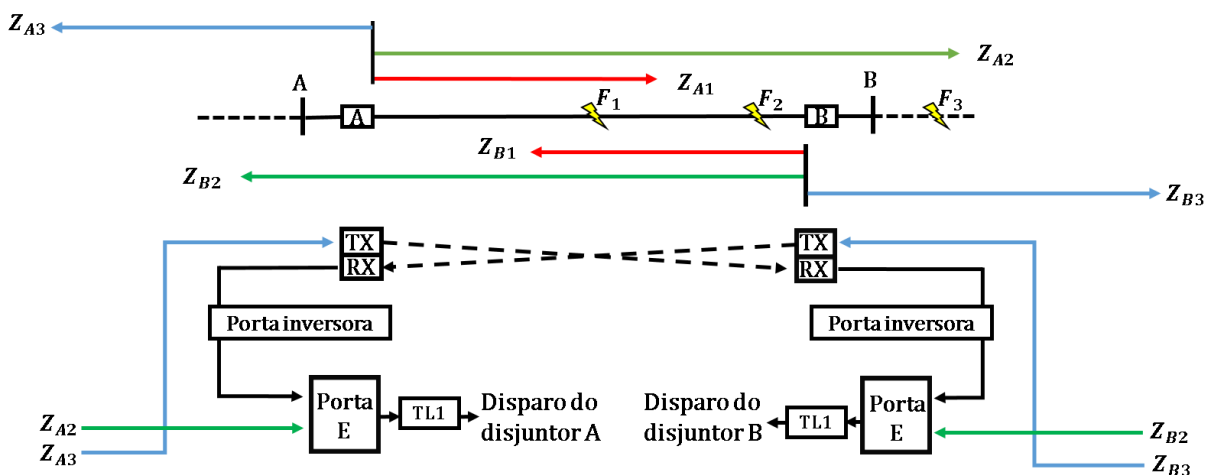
$Z_{A3}$

$Z_{A2}$

$Z_{A1}$

A

A

$F_1$

$F_2$

B

B

$F_3$

$Z_{B1}$

$Z_{B2}$

$Z_{B3}$

TX

RX

TX

RX

Porta inversora

Porta inversora

$Z_{A2}$

$Z_{A3}$

Porta E

TL1

Disparo do disjuntor A

Disparo do disjuntor B

TL1

Porta E

$Z_{B2}$

$Z_{B3}$